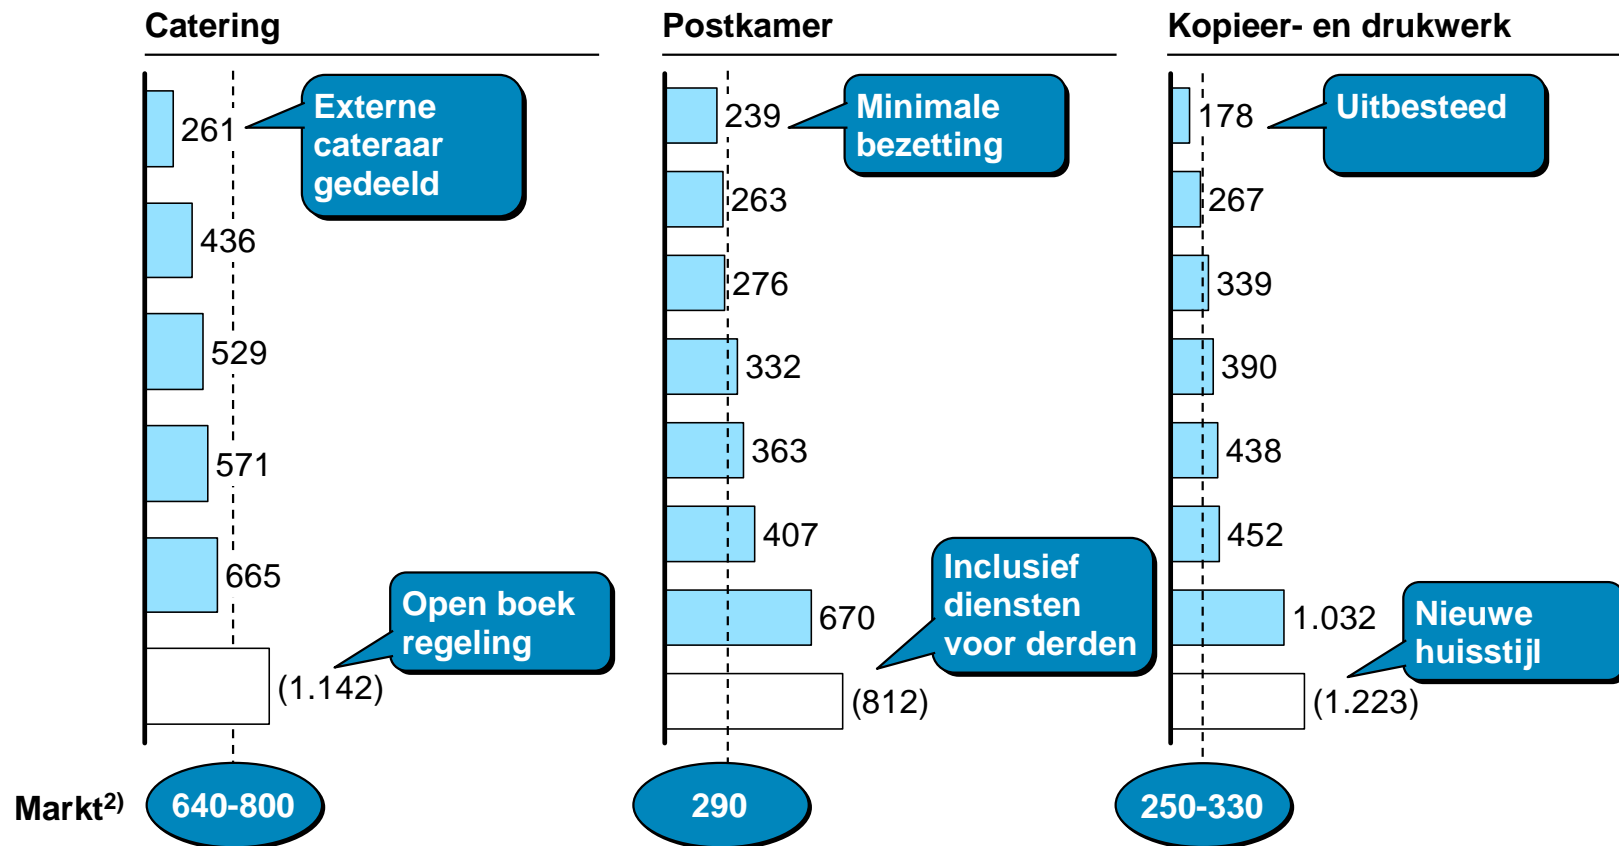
Catering

261
Externe cateraar gedeeld
436
529
571
665
Open boek regeling
(1.142)

Postkamer

239
Minimale bezetting
263
276
332
363
407
670
Inclusief diensten voor derden
(812)

Kopieer- en drukwerk

178
Uitbesteed
267
339
390
438
452
1.032
Nieuwe huisstijl
(1.223)

Markt$^{2)}$ 640-800 290 250-330